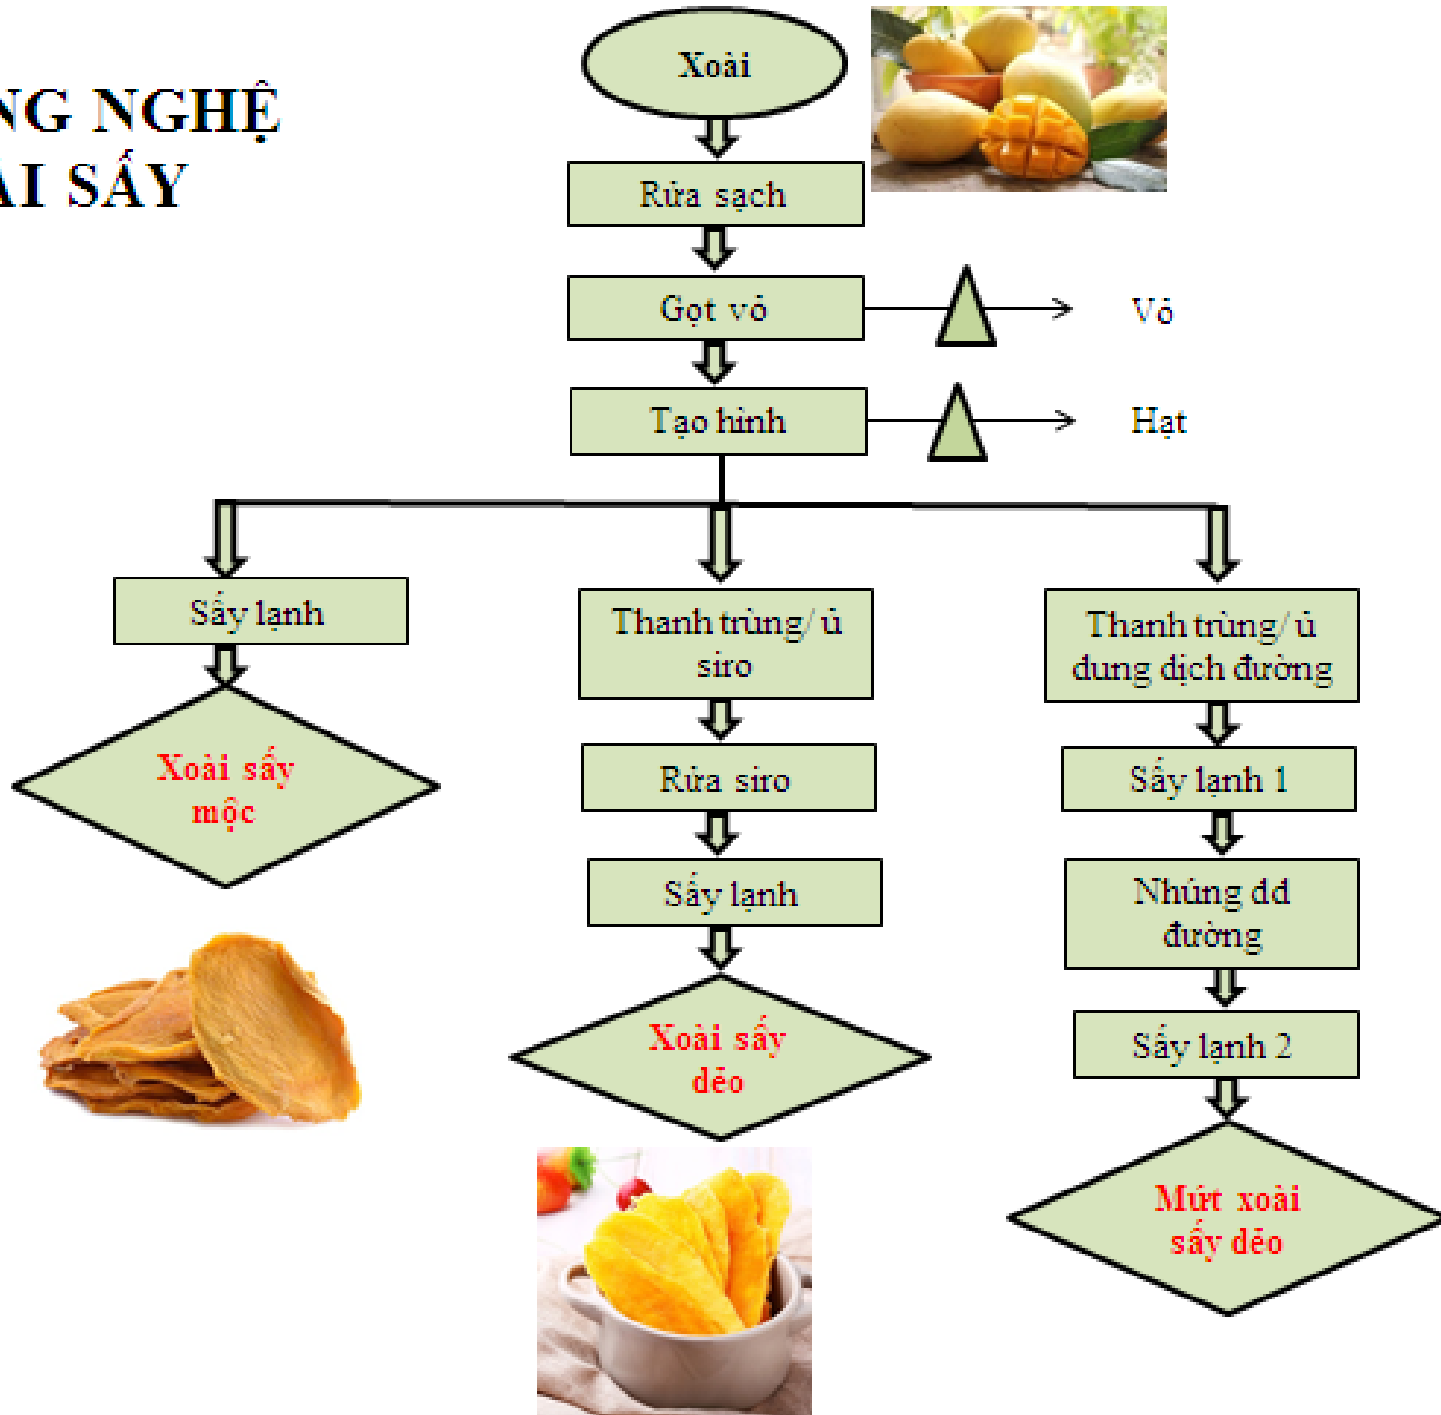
NG NGHỆ
AI SẤY

Xoài

Rửa sạch

Gọt vỏ

Vỏ

Tạo hình

Hạt

Sấy lạnh

Xoài sấy mộc

Thanh trùng/ ủ siro

Rửa siro

Sấy lạnh

Xoài sấy dẻo

Thanh trùng/ ủ dung dịch đường

Sấy lạnh 1

Nhúng dd đường

Sấy lạnh 2

Mứt xoài sấy dẻo